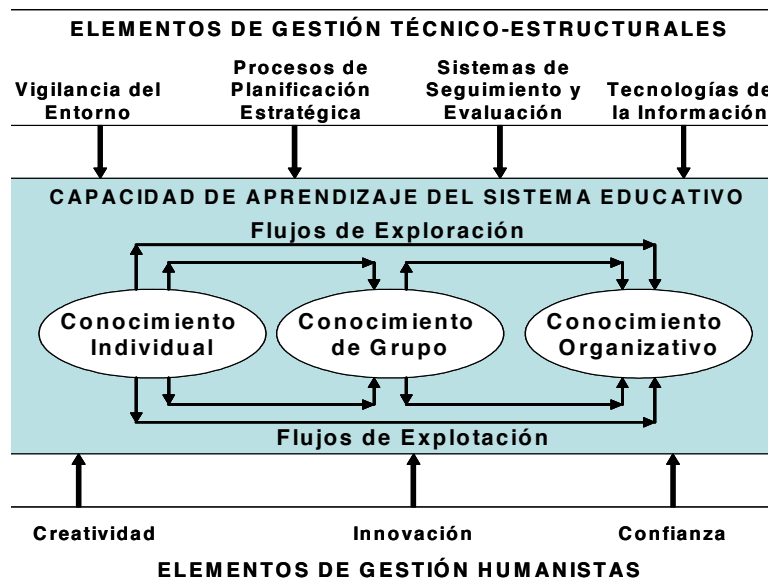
ELEMENTOS DE GESTIÓN TÉCNICO-ESTRUCTURALES

Vigilancia del Entorno

Procesos de Planificación Estratégica

Sistemas de Seguimiento y Evaluación

Tecnologías de la Información

CAPACIDAD DE APRENDIZAJE DEL SISTEMA EDUCATIVO

Flujos de Exploración

Conocimiento Individual

Conocimiento de Grupo

Conocimiento Organizativo

Flujos de Explotación

Creatividad

Innovación

Confianza

ELEMENTOS DE GESTIÓN HUMANISTAS